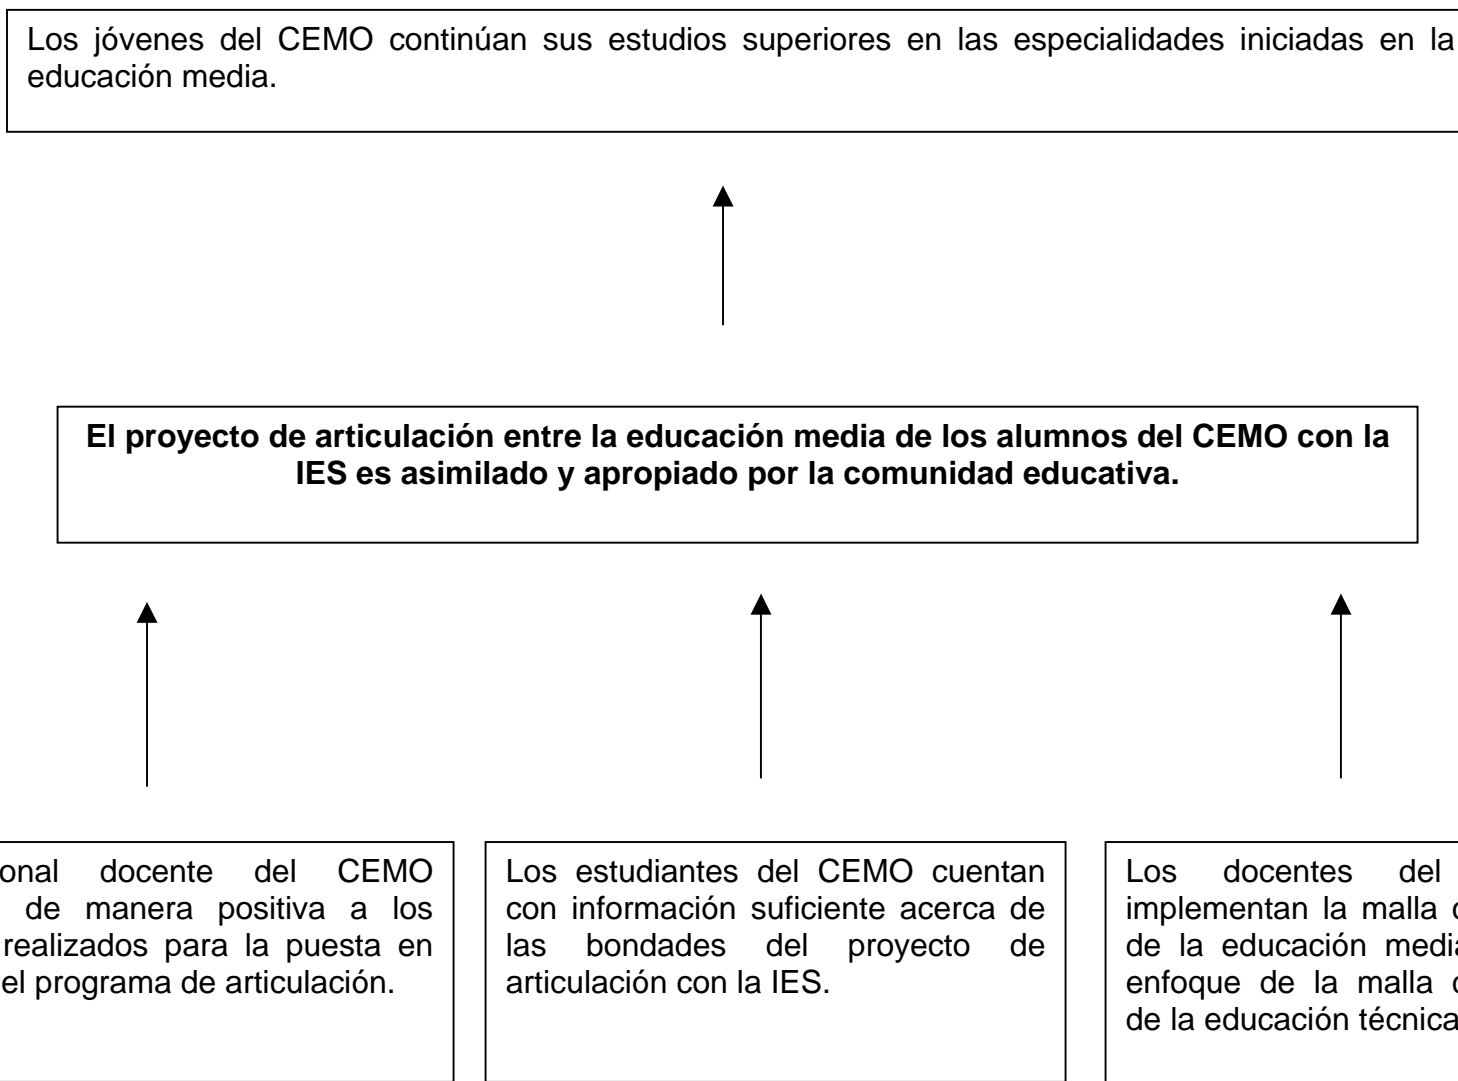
Los jóvenes del CEMO continúan sus estudios superiores en las especialidades iniciadas en la educación media.

El proyecto de articulación entre la educación media de los alumnos del CEMO con la IES es asimilado y apropiado por la comunidad educativa.

onal docente del CEMO de manera positiva a los realizados para la puesta en el programa de articulación.

Los estudiantes del CEMO cuentan con información suficiente acerca de las bondades del proyecto de articulación con la IES.

Los docentes del implementan la malla de la educación media enfoque de la malla de la educación técnica